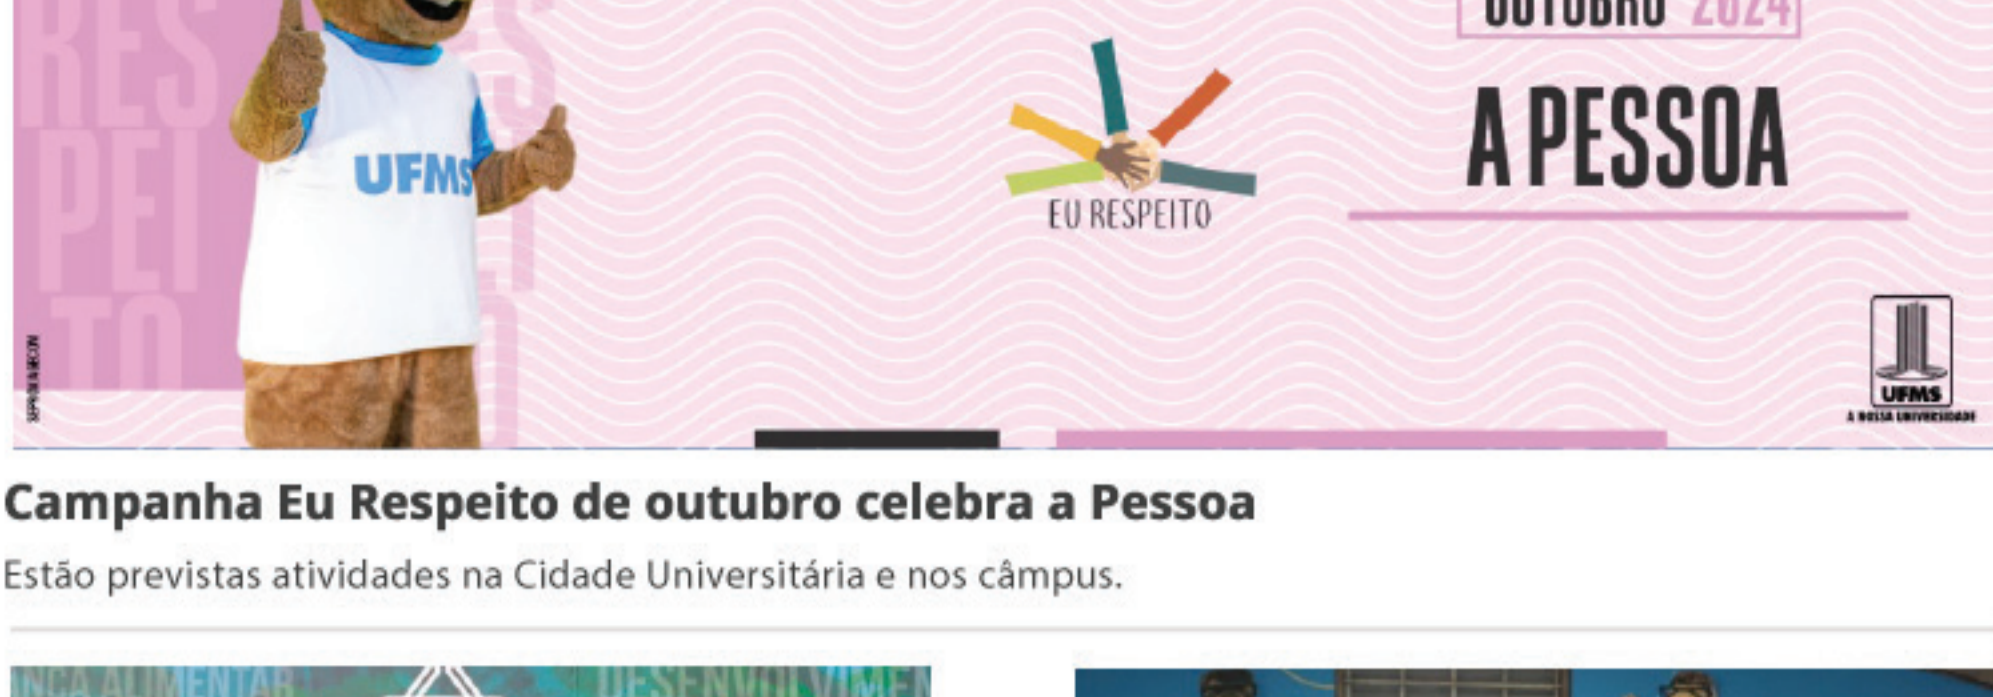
RES
PEI
TO

UFMS

EU RESPEITO

OUTUBRO 2024

A PESSOA

UFMS
A NOSSA UNIVERSIDADE

Campanha Eu Respeito de outubro celebra a Pessoa

Estão previstas atividades na Cidade Universitária e nos câmpus.

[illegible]NÇA ALIMENTAR DESENVOLVIMEN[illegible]